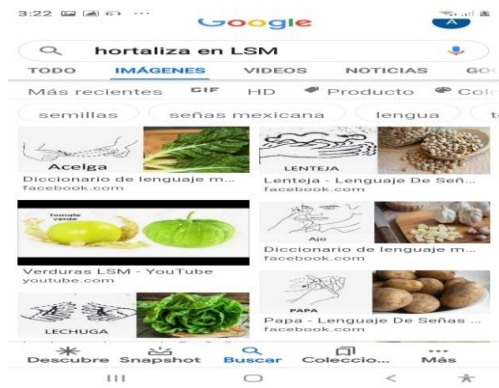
3:22

Google

hortaliza en LSM

TODO IMÁGENES VIDEOS NOTICIAS GO

Más recientes GIF HD Producto Col

semillas señas mexicana lengua

Acelga
Diccionario de lenguaje m...
facebook.com

LENTEJA
Lenteja - Lenguaje De Señ...
facebook.com

Tomate verde
Verduras LSM - YouTube
youtube.com

Ajo
Diccionario de lenguaje m...
facebook.com

LECHUGA

PAPA
Papa - Lenguaje De Señas ...
facebook.com

Descubre Snapshot Buscar Coleccio... Más